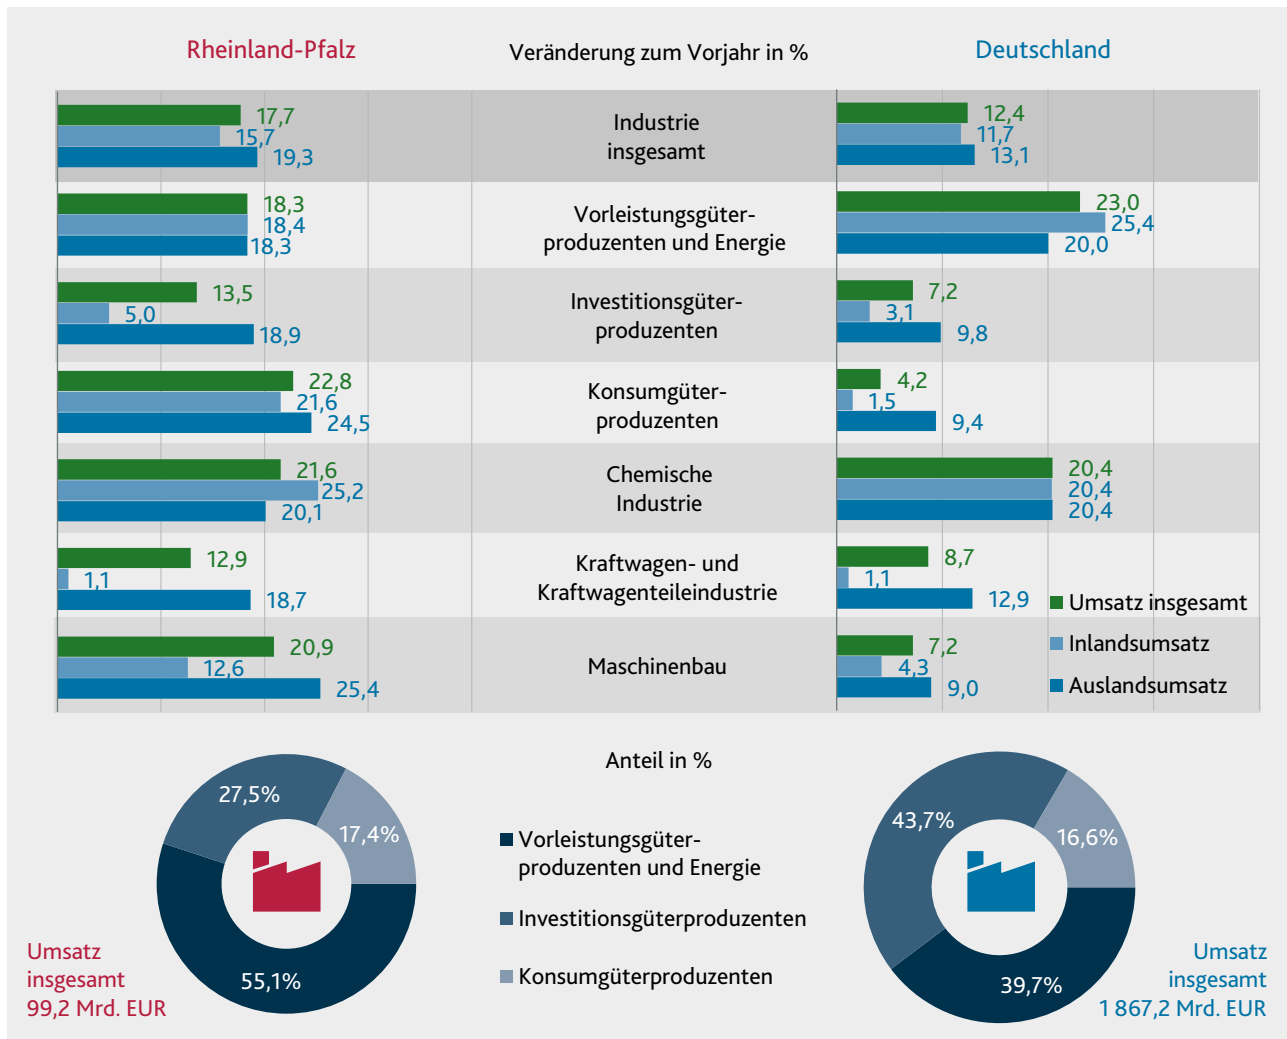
Rheinland-Pfalz

Veränderung zum Vorjahr in %

Deutschland

17,7
15,7
19,3

Industrie insgesamt

12,4
11,7
13,1

18,3
18,4
18,3

Vorleistungsgüterproduzenten und Energie

23,0
25,4
20,0

13,5
5,0
18,9

Investitionsgüterproduzenten

7,2
3,1
9,8

22,8
21,6
24,5

Konsumgüterproduzenten

4,2
1,5
9,4

21,6
25,2
20,1

Chemische Industrie

20,4
20,4
20,4

12,9
1,1
18,7

Kraftwagen- und Kraftwagenteileindustrie

8,7
1,1
12,9

20,9
12,6
25,4

Maschinenbau

7,2
4,3
9,0

Umsatz insgesamt
Inlandsumsatz
Auslandsumsatz

Anteil in %

27,5%
17,4%
55,1%

Umsatz insgesamt
99,2 Mrd. EUR

Vorleistungsgüterproduzenten und Energie
Investitionsgüterproduzenten
Konsumgüterproduzenten

43,7%
16,6%
39,7%

Umsatz insgesamt
1 867,2 Mrd. EUR